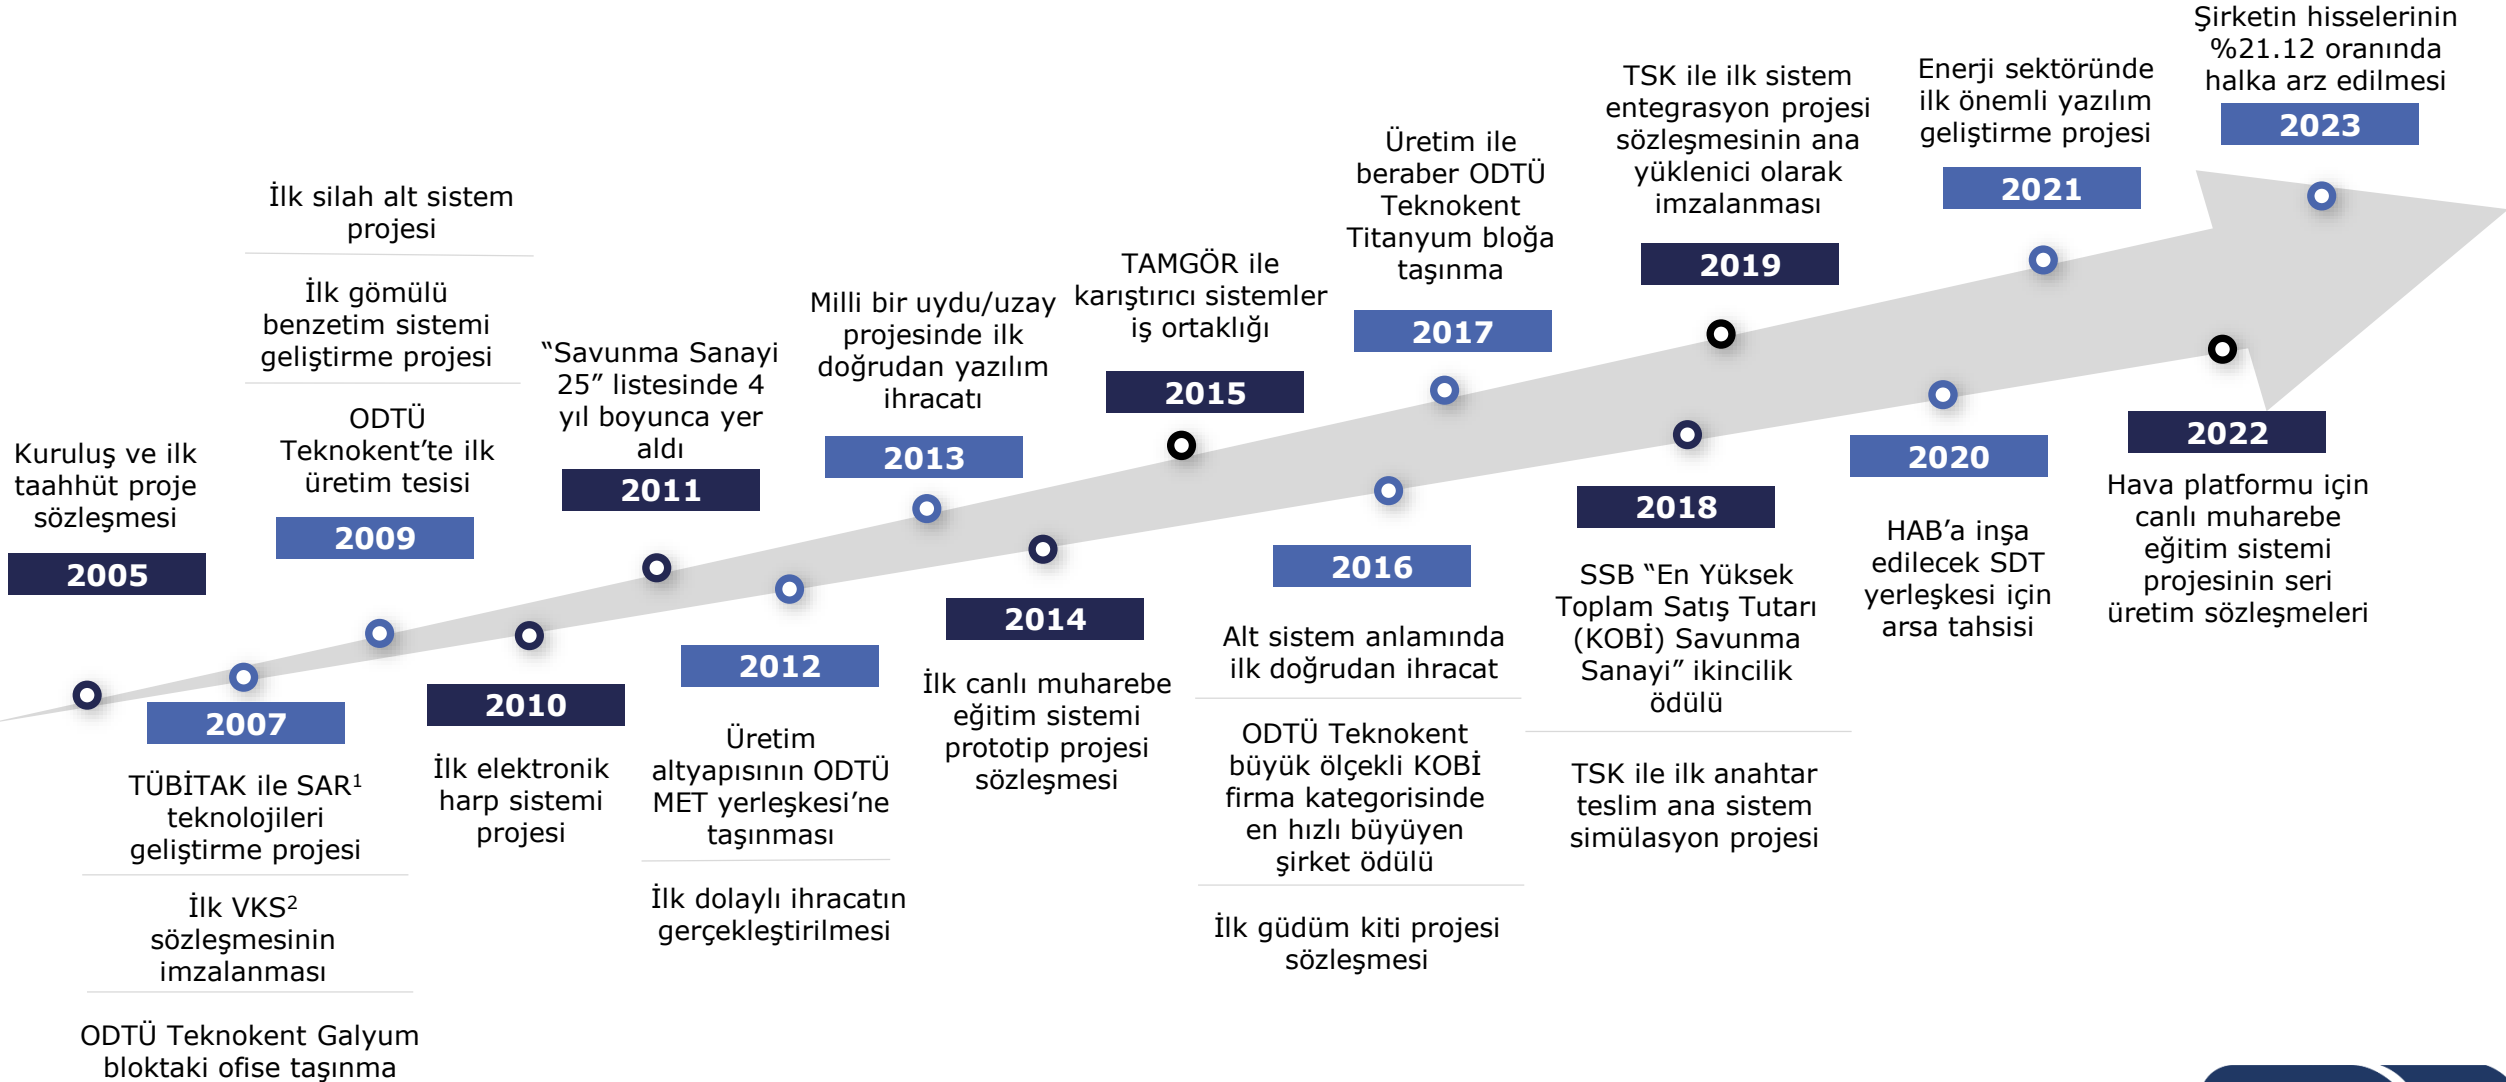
Kuruluş ve ilk taahhüt proje sözleşmesi

2005

2007

TÜBİTAK ile SAR¹ teknolojileri geliştirme projesi

İlk VKS² sözleşmesinin imzalanması

ODTÜ Teknokent Galyum bloktaki ofise taşınma

İlk silah alt sistem projesi

İlk gömülü benzetim sistemi geliştirme projesi

ODTÜ Teknokent'te ilk üretim tesisi

2009

2010

İlk elektronik harp sistemi projesi

"Savunma Sanayi 25" listesinde 4 yıl boyunca yer aldı

2011

2012

Üretim altyapısının ODTÜ MET yerleşkesi'ne taşınması

İlk dolaylı ihracatın gerçekleştirilmesi

Milli bir uydu/uzay projesinde ilk doğrudan yazılım ihracatı

2013

2014

İlk canlı muharebe eğitim sistemi prototip projesi sözleşmesi

TAMGÖR ile karıştırıcı sistemler iş ortaklığı

2015

2016

Alt sistem anlamında ilk doğrudan ihracat

ODTÜ Teknokent büyük ölçekli KOBİ firma kategorisinde en hızlı büyüyen şirket ödülü

İlk güdüm kiti projesi sözleşmesi

Üretim ile beraber ODTÜ Teknokent Titanyum bloğa taşınma

2017

2018

SSB "En Yüksek Toplam Satış Tutarı (KOBİ) Savunma Sanayi" ikincilik ödülü

TSK ile ilk anahtar teslim ana sistem simülasyon projesi

TSK ile ilk sistem entegrasyon projesi sözleşmesinin ana yüklenici olarak imzalanması

2019

2020

HAB'a inşa edilecek SDT yerleşkesi için arsa tahsisi

Enerji sektöründe ilk önemli yazılım geliştirme projesi

2021

2022

Hava platformu için canlı muharebe eğitim sistemi projesinin seri üretim sözleşmeleri

Şirketin hisselerinin %21.12 oranında halka arz edilmesi

2023